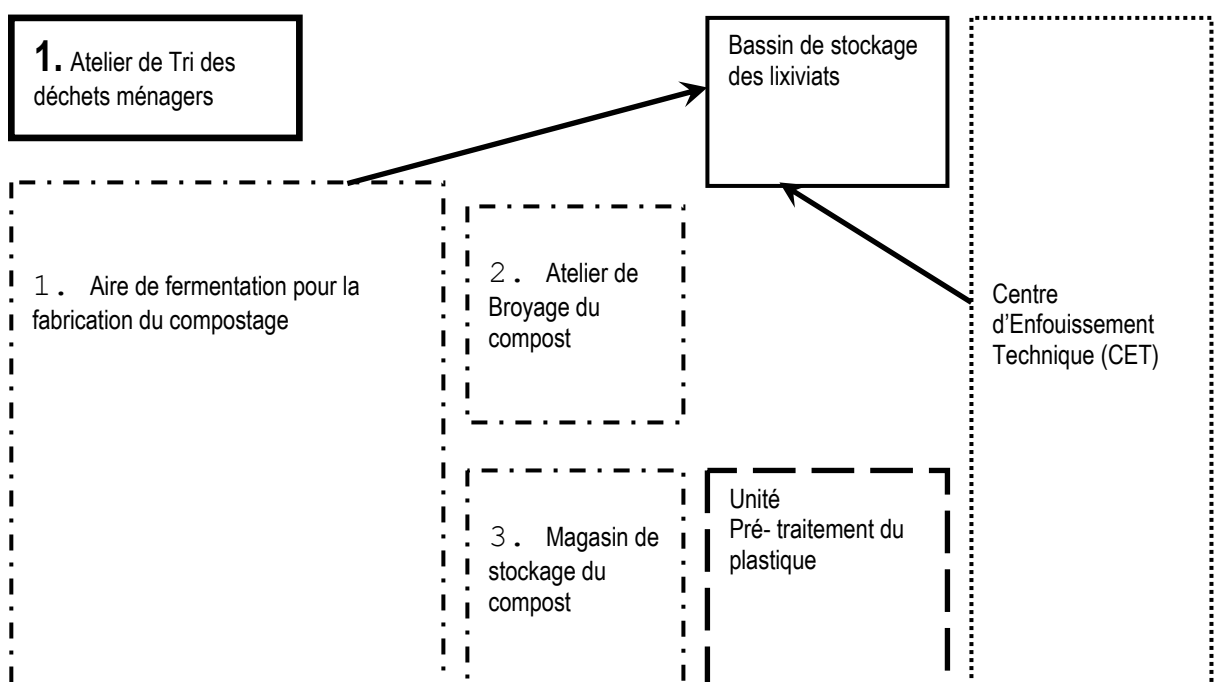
1. Atelier de Tri des déchets ménagers

Bassin de stockage des lixiviats

1. Aire de fermentation pour la fabrication du compostage

2. Atelier de Broyage du compost

Centre d'Enfouissement Technique (CET)

3. Magasin de stockage du compost

Unité Pré- traitement du plastique